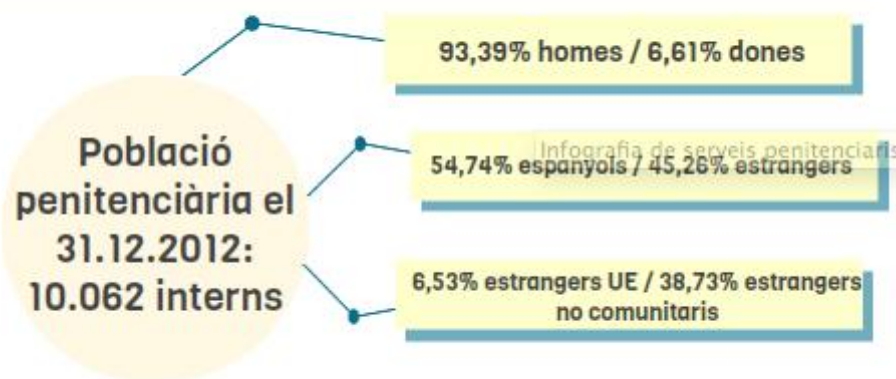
Població penitenciària el 31.12.2012: 10.062 interns

93,39% homes / 6,61% dones

Infografia de serveis penitenciaris

54,74% espanyols / 45,26% estrangers

6,53% estrangers UE / 38,73% estrangers no comunitaris